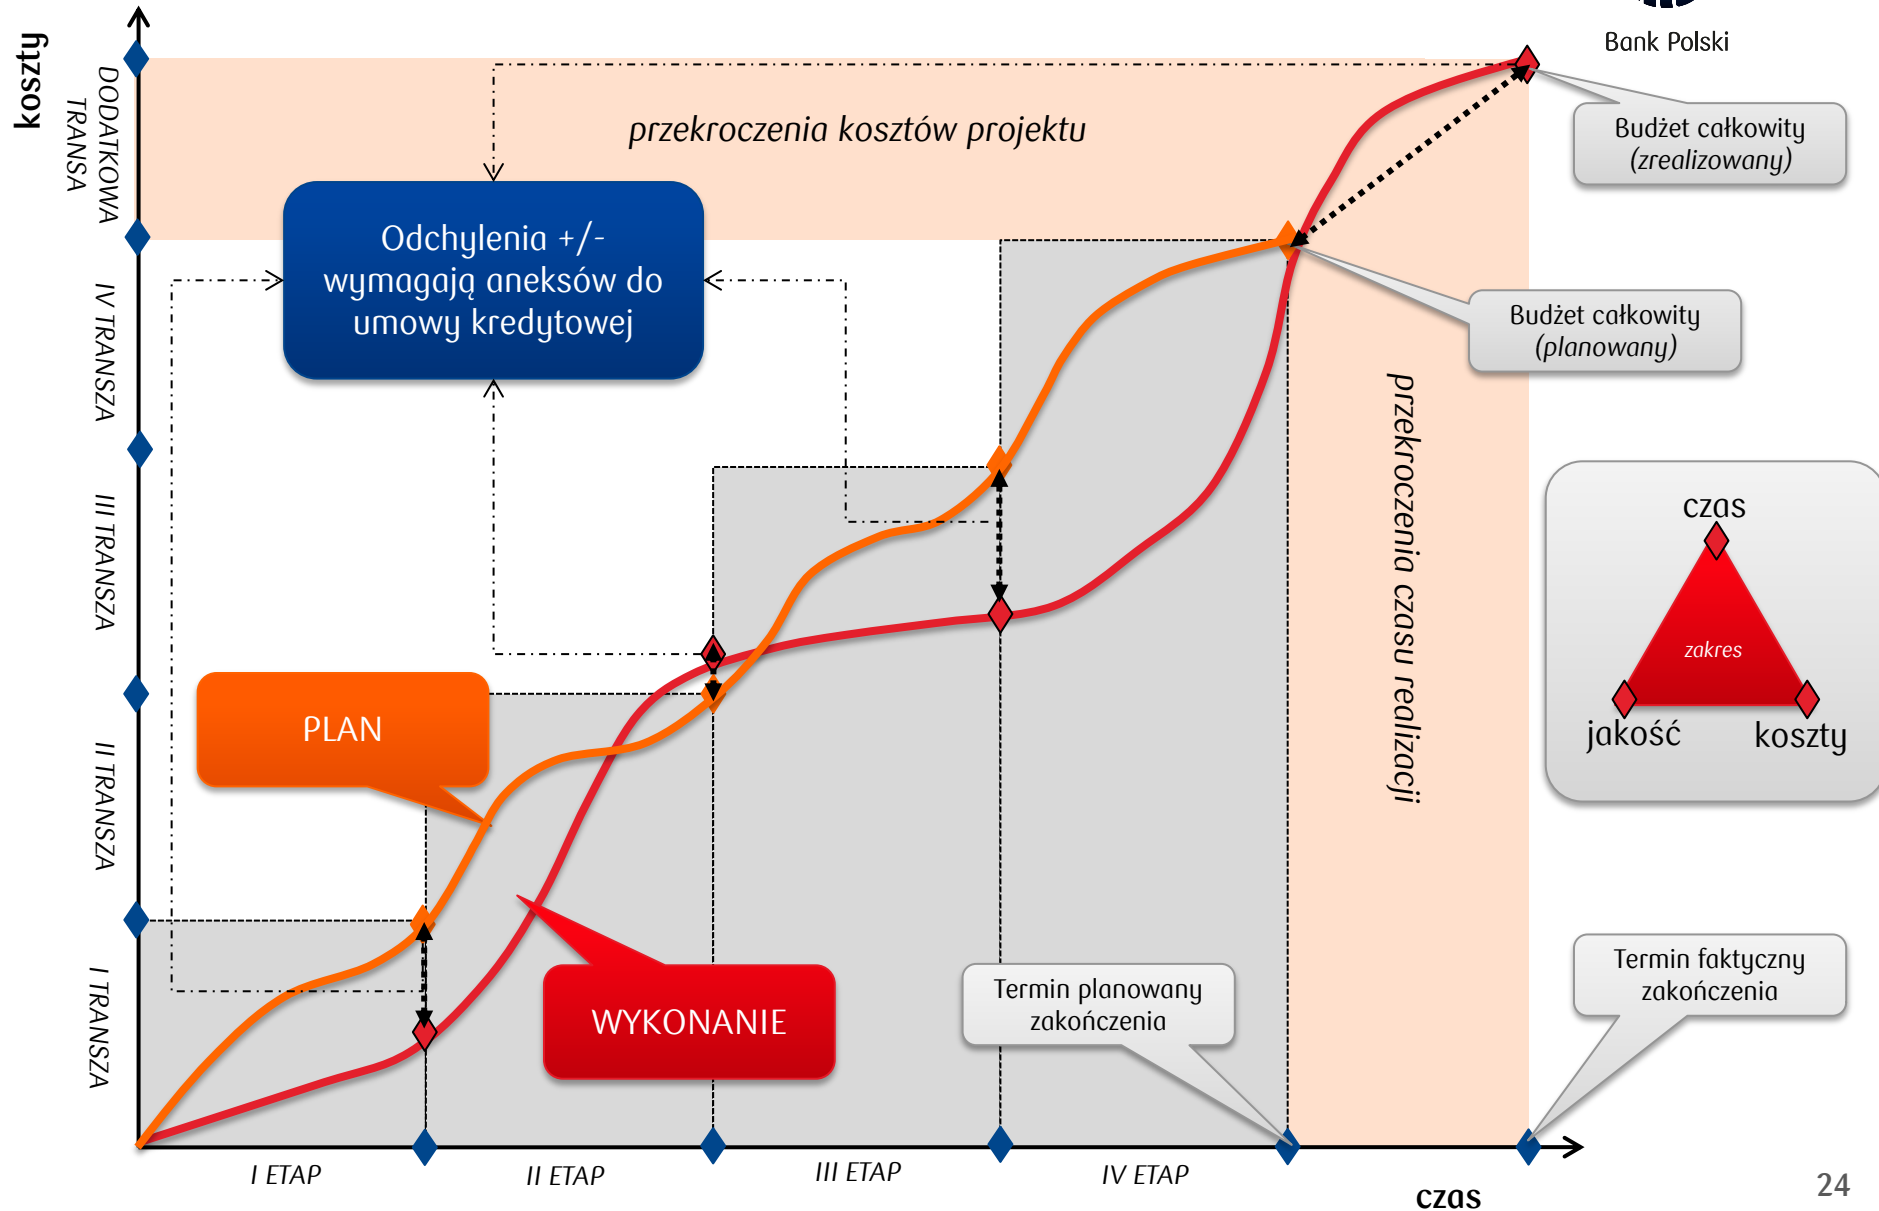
Bank Polski

koszty

DODATKOWA TRANSA

IV TRANSZA

III TRANSZA

II TRANSZA

I TRANSZA

przekroczenia kosztów projektu

Odchylenia +/- wymagają aneksów do umowy kredytowej

Budżet całkowity (zrealizowany)

Budżet całkowity (planowany)

przekroczenia czasu realizacji

czas

zakres

jakość

koszty

PLAN

WYKONANIE

Termin planowany zakończenia

Termin faktyczny zakończenia

I ETAP

II ETAP

III ETAP

IV ETAP

czas

24